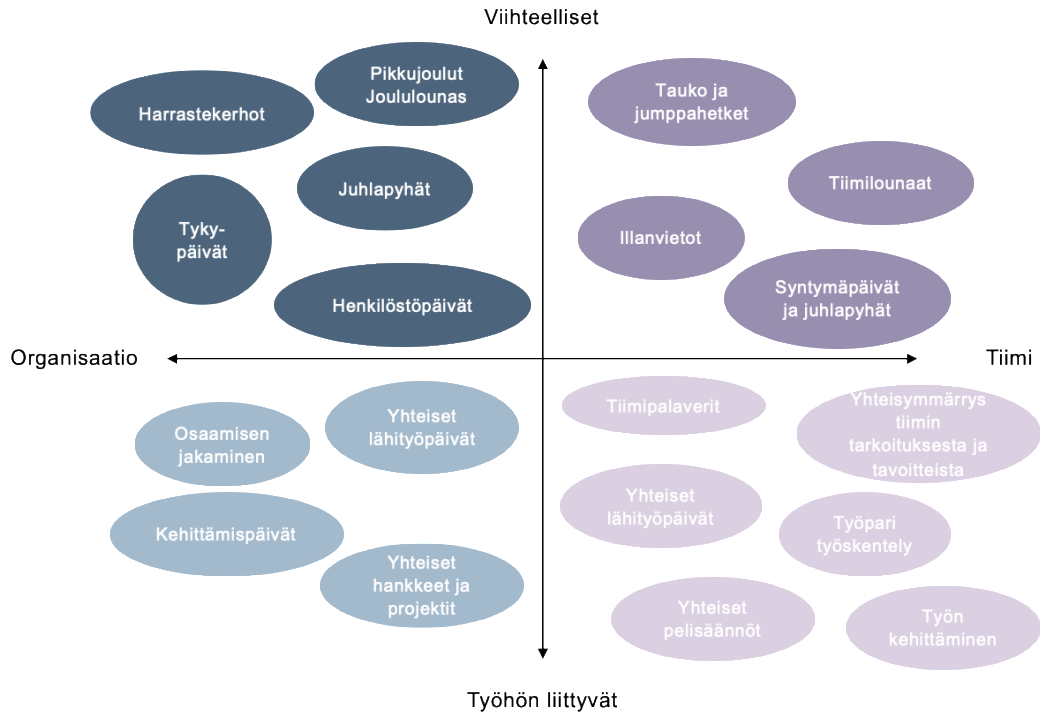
Viihteelliset

Harrastekerhot

Pikkujoulut
Joululounas

Juhlapyhät

Tyky-
päivät

Henkilöstöpäivät

Tauko ja
jumppahetket

Tiimilounaat

Illanvietot

Syntymäpäivät
ja juhlapyhät

Organisaatio

Tiimi

Osaamisen
jakaminen

Yhteiset
lähityöpäivät

Kehittämispäivät

Yhteiset
hankkeet ja
projektit

Tiimipalaverit

Yhteisymmärrys
tiimin
tarkoituksesta ja
tavoitteista

Yhteiset
lähityöpäivät

Työpari
työskentely

Yhteiset
pelisäännöt

Työn
kehittäminen

Työhön liittyvät